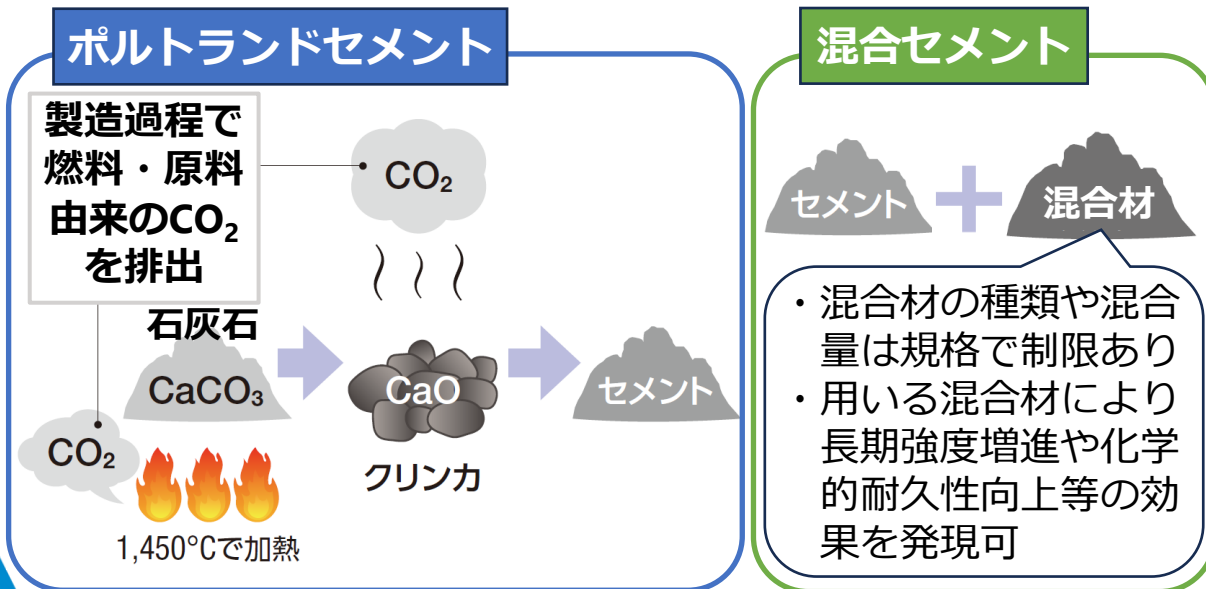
ポルトランドセメント

製造過程で燃料・原料由来の$CO_2$を排出

$CO_2$

石灰石

$CaCO_3$

$CaO$

クリンカ

セメント

$CO_2$

1,450°Cで加熱

混合セメント

セメント

混合材

・混合材の種類や混合量は規格で制限あり
・用いる混合材により長期強度増進や化学的耐久性向上等の効果を発現可